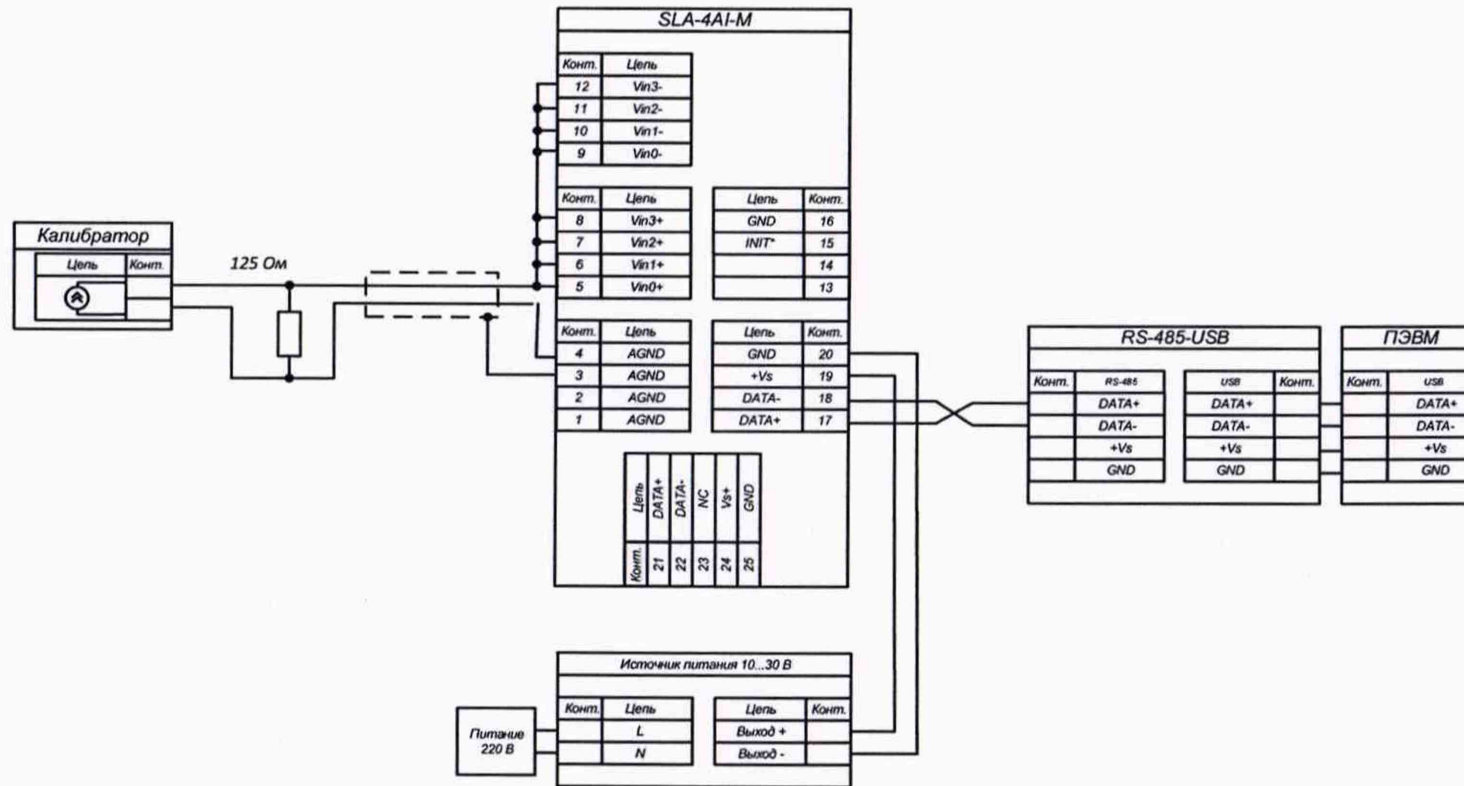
SLA-4AI-M

| Конт. | Цепь |
|---|---|
| 12 | Vin3- |
| 11 | Vin2- |
| 10 | Vin1- |
| 9 | Vin0- |

| Конт. | Цепь |
|---|---|
| 8 | Vin3+ |
| 7 | Vin2+ |
| 6 | Vin1+ |
| 5 | Vin0+ |

| Цепь | Конт. |
|---|---|
| GND | 16 |
| INIT* | 15 |
| | 14 |
| | 13 |

| Конт. | Цепь |
|---|---|
| 4 | AGND |
| 3 | AGND |
| 2 | AGND |
| 1 | AGND |

| Цепь | Конт. |
|---|---|
| GND | 20 |
| +Vs | 19 |
| DATA- | 18 |
| DATA+ | 17 |

| Цепь | DATA+ | DATA- | NC | Vs+ | GND |
|---|---|---|---|---|---|
| Конт. | 21 | 22 | 23 | 24 | 25 |

Калибратор

| Цепь | Конт. |
|---|---|
| | |
| | |

125 Ом

RS-485-USB

| Конт. | RS-485 | USB | Конт. |
|---|---|---|---|
| | DATA+ | DATA+ | |
| | DATA- | DATA- | |
| | +Vs | +Vs | |
| | GND | GND | |

ПЭВМ

| Конт. | USB |
|---|---|
| | DATA+ |
| | DATA- |
| | +Vs |
| | GND |

Источник питания 10...30 В

| Конт. | Цепь | Цепь | Конт. |
|---|---|---|---|
| | L | Выход + | |
| | N | Выход - | |

Питание 220 В